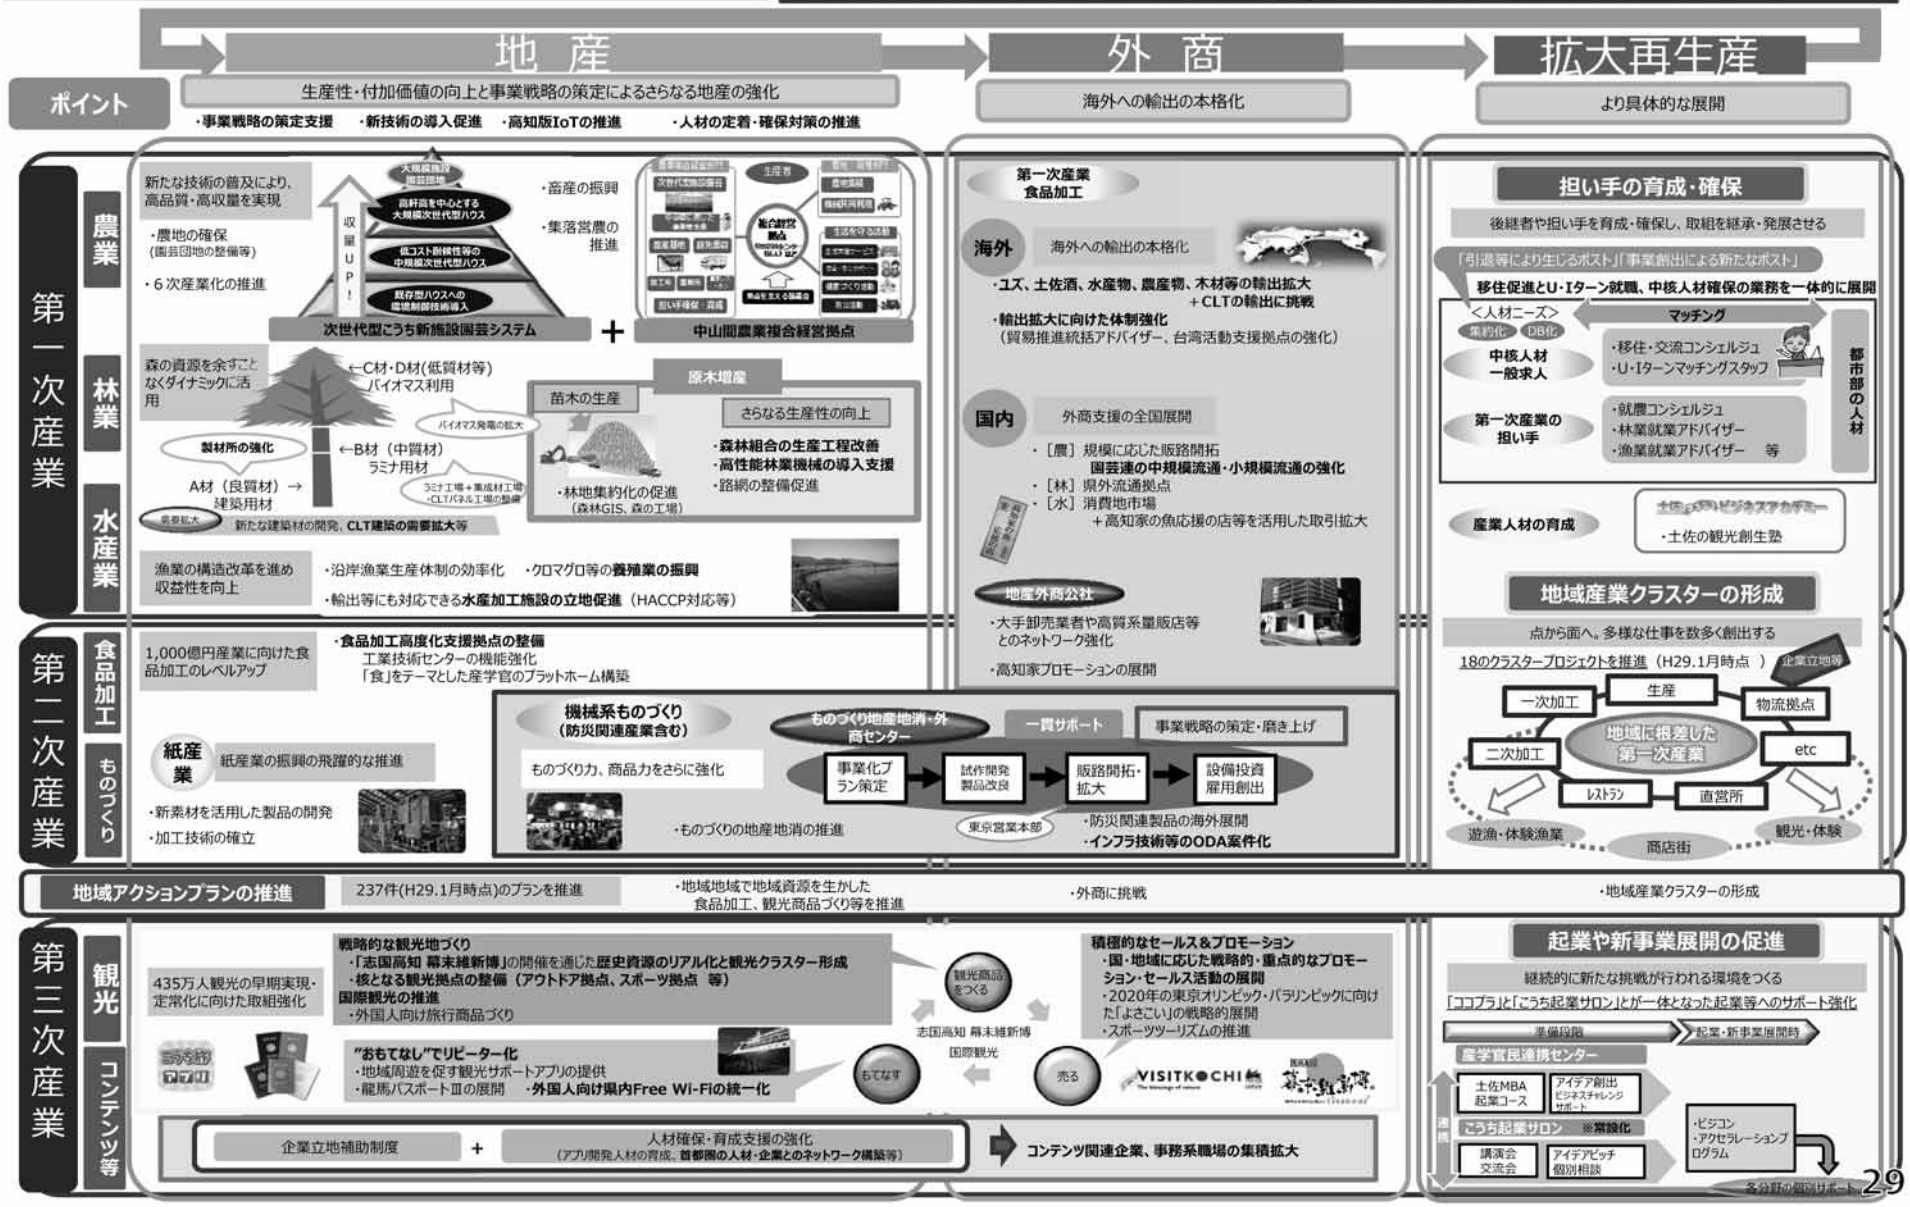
地産

外商

拡大再生産

ポイント

生産性・付加価値の向上と事業戦略の策定によるさらなる地産の強化

・事業戦略の策定支援　・新技術の導入促進　・高知版IoTの推進　・人材の定着・確保対策の推進

海外への輸出の本格化

より具体的な展開

第一次産業

農業

新たな技術の普及により、高品質・高収量を実現

・農地の確保（園芸団地の整備等）

・6次産業化の推進

収量UP!

大規模施設園芸団地

高軒高を中心とする大規模次世代型ハウス

低コスト耐候性等の中規模次世代型ハウス

既存型ハウスへの環境制御技術導入

次世代型こうち新施設園芸システム

・畜産の振興

・集落営農の推進

生産者

集落活動センター

中山間農業複合経営拠点

林業

森の資源を余すことなくダイナミックに活用

←C材・D材（低質材等）バイオマス利用

バイオマス発電の拡大

製材所の強化

←B材（中質材）ラミナ用材

A材（良質材）→建築用材

ラミナ工場＋集成材工場・CLTパネル工場の整備

需要拡大

新たな建築材の開発、CLT建築の需要拡大等

原木増産

苗木の生産

さらなる生産性の向上

・森林組合の生産工程改善

・高性能林業機械の導入支援

・路網の整備促進

・林地集約化の促進（森林GIS、森の工場）

水産業

漁業の構造改革を進め収益性を向上

・沿岸漁業生産体制の効率化　・クロマグロ等の養殖業の振興

・輸出等にも対応できる水産加工施設の立地促進（HACCP対応等）

第一次産業食品加工

海外

海外への輸出の本格化

・ユズ、土佐酒、水産物、農産物、木材等の輸出拡大＋CLTの輸出に挑戦

・輸出拡大に向けた体制強化（貿易推進統括アドバイザー、台湾活動支援拠点の強化）

国内

外商支援の全国展開

・［農］規模に応じた販路開拓　園芸連の中規模流通・小規模流通の強化

・［林］県外流通拠点

・［水］消費地市場＋高知家の魚応援の店等を活用した取引拡大

地産外商公社

・大手卸売業者や高質系量販店等とのネットワーク強化

・高知家プロモーションの展開

担い手の育成・確保

後継者や担い手を育成・確保し、取組を継承・発展させる

「引退等により生じるポスト」「事業創出による新たなポスト」

移住促進とU・Iターン就職、中核人材確保の業務を一体的に展開

＜人材ニーズ＞

集約化　DB化

マッチング

中核人材一般求人

・移住・交流コンシェルジュ
・U・Iターンマッチングスタッフ

第一次産業の担い手

・就農コンシェルジュ
・林業就業アドバイザー
・漁業就業アドバイザー　等

都市部の人材

産業人材の育成

土佐MBA・ビジネスアカデミー

・土佐の観光創生塾

地域産業クラスターの形成

点から面へ。多様な仕事を数多く創出する

18のクラスタープロジェクトを推進（H29.1月時点）

企業立地等

一次加工

生産

物流拠点

二次加工

地域に根差した第一次産業

etc

レストラン

直営所

遊漁・体験漁業

商店街

観光・体験

第二次産業

食品加工

1,000億円産業に向けた食品加工のレベルアップ

・食品加工高度化支援拠点の整備
工業技術センターの機能強化
「食」をテーマとした産学官のプラットホーム構築

ものづくり

紙産業

紙産業の振興の飛躍的な推進

・新素材を活用した製品の開発

・加工技術の確立

機械系ものづくり（防災関連産業含む）

ものづくり力、商品力をさらに強化

ものづくり地産地消・外商センター

一貫サポート

事業戦略の策定・磨き上げ

事業化プラン策定

試作開発製品改良

販路開拓・拡大

設備投資雇用創出

東京営業本部

・ものづくりの地産地消の推進

・防災関連製品の海外展開

・インフラ技術等のODA案件化

地域アクションプランの推進

237件(H29.1月時点)のプランを推進

・地域地域で地域資源を生かした食品加工、観光商品づくり等を推進

・外商に挑戦

・地域産業クラスターの形成

第三次産業

観光

435万人観光の早期実現・定常化に向けた取組強化

戦略的な観光地づくり
・「志国高知 幕末維新博」の開催を通じた歴史資源のリアル化と観光クラスター形成
・核となる観光拠点の整備（アウトドア拠点、スポーツ拠点　等）
国際観光の推進
・外国人向け旅行商品づくり

"おもてなし"でリピーター化
・地域周遊を促す観光サポートアプリの提供
・龍馬パスポートⅢの展開　・外国人向け県内Free Wi-Fiの統一化

観光商品をつくる

志国高知 幕末維新博

国際観光

もてなす

売る

積極的なセールス＆プロモーション
・国・地域に応じた戦略的・重点的なプロモーション・セールス活動の展開
・2020年の東京オリンピック・パラリンピックに向けた「よさこい」の戦略的展開
・スポーツツーリズムの推進

VISITKOCHI

幕末維新博

コンテンツ等

企業立地補助制度

＋

人材確保・育成支援の強化（アプリ開発人材の育成、首都圏の人材・企業とのネットワーク構築等）

コンテンツ関連企業、事務系職場の集積拡大

起業や新事業展開の促進

継続的に新たな挑戦が行われる環境をつくる

「ココプラ」と「こうち起業サロン」とが一体となった起業等へのサポート強化

準備段階

起業・新事業展開時

産学官民連携センター

土佐MBA起業コース

アイデア創出ビジネスチャレンジサポート

こうち起業サロン　※常設化

講演会交流会

アイデアピッチ個別相談

・ビジコン
・アクセラレーションプログラム

各分野の個別サポート

29